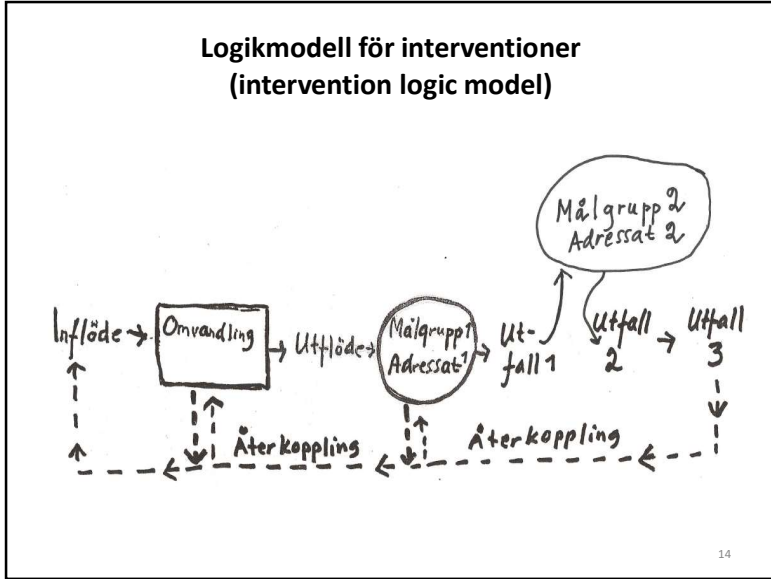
Logikmodell för interventioner
(intervention logic model)

Målgrupp 2
Adressat 2

Inflöde → Omvandling → Utflöde → Målgrupp 1
Adressat 1 → Ut-
fall 1

Utfall
2 → Utfall
3

Återkoppling

Återkoppling

14